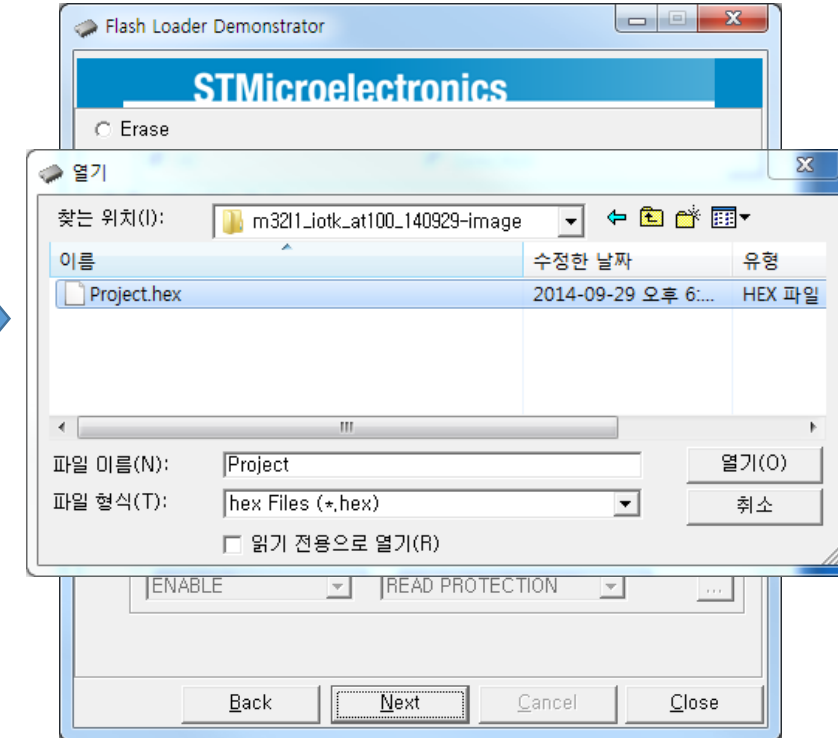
Flash Loader Demonstrator

STMicroelectronics

Erase

열기

찾는 위치(I): m32l1_iotk_at100_140929-image

| 이름 | 수정한 날짜 | 유형 |
|---|---|---|
| Project.hex | 2014-09-29 오후 6:... | HEX 파일 |

파일 이름(N): Project

열기(O)

파일 형식(T): hex Files (*.hex)

취소

읽기 전용으로 열기(R)

ENABLE

READ PROTECTION

...

Back

Next

Cancel

Close